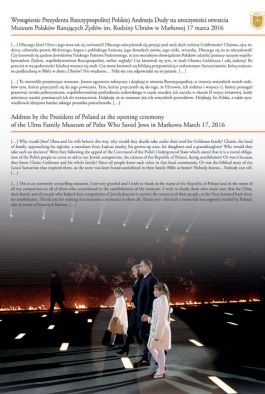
Wystąpienie Prezydenta Rzeczypospolitej Polskiej Andrzeja Dudy na uroczystości otwarcia Muzeum Polaków Ratujących Żydów im. Rodziny Ulmów w Markowej 17 marca 2016

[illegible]

Address by the President of Poland at the opening ceremony of the Ulma Family Museum of Poles Who Saved Jews in Markowa March 17, 2016

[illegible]